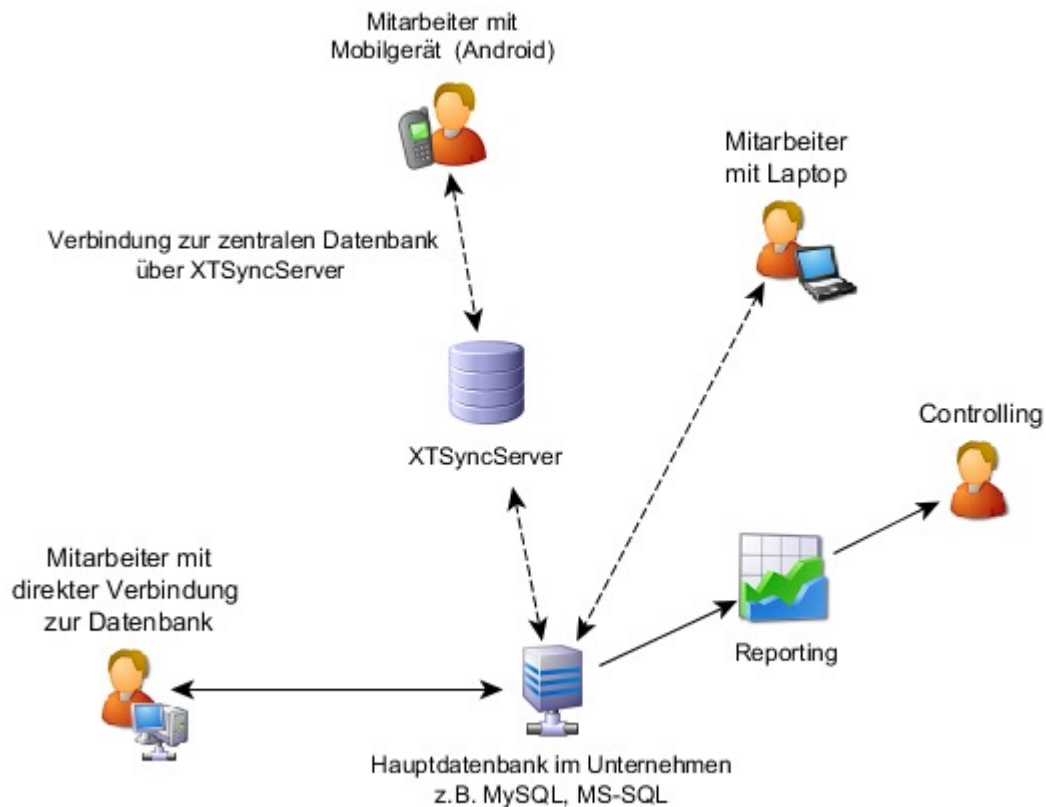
Mitarbeiter mit Mobilgerät (Android)

Mitarbeiter mit Laptop

Verbindung zur zentralen Datenbank über XTSyncServer

XTSyncServer

Controlling

Mitarbeiter mit direkter Verbindung zur Datenbank

Reporting

Hauptdatenbank im Unternehmen z.B. MySQL, MS-SQL